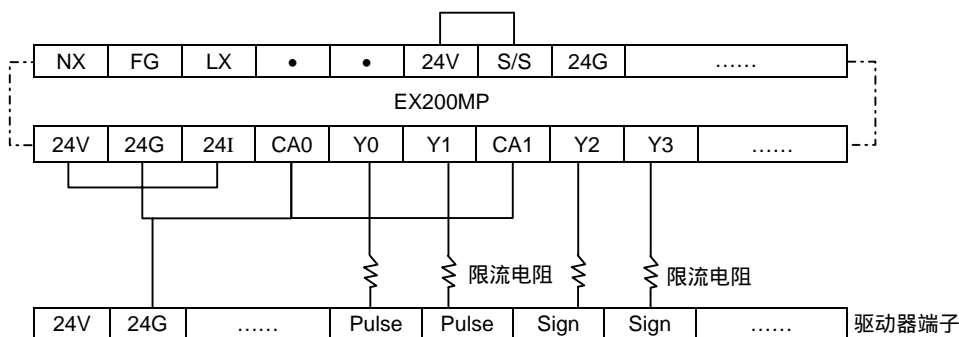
| NX | FG | LX | • | • | 24V | S/S | 24G | …… |
|---|---|---|---|---|---|---|---|---|

EX200MP

| 24V | 24G | 24I | CA0 | Y0 | Y1 | CA1 | Y2 | Y3 | …… |
|---|---|---|---|---|---|---|---|---|---|

限流电阻

限流电阻

| 24V | 24G | …… | Pulse | Pulse | Sign | Sign | …… |
|---|---|---|---|---|---|---|---|

驱动器端子